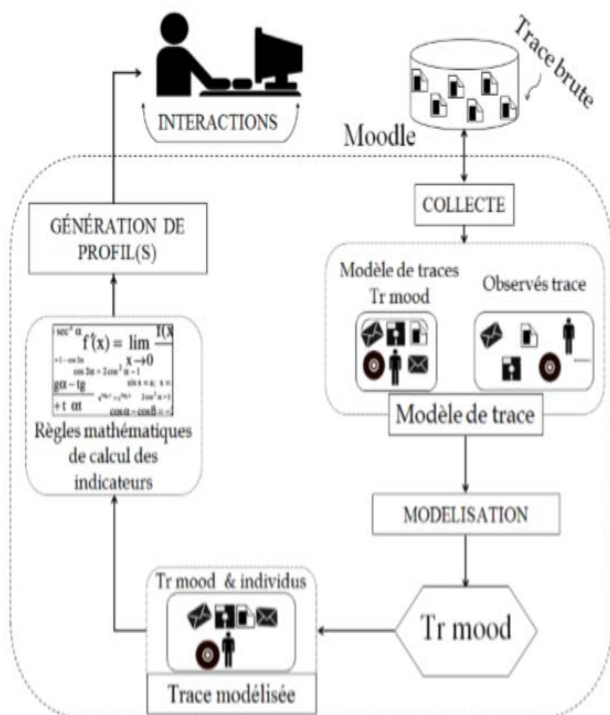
Trace brute

INTERACTIONS

Moodle

COLLECTE

GÉNÉRATION DE PROFIL(S)

Modèle de traces Tr mood

Observés trace

Modèle de trace

$f'(x) = \lim_{x \to 0}$

Règles mathématiques de calcul des indicateurs

MODELISATION

Tr mood & individus

Tr mood

Trace modélisée